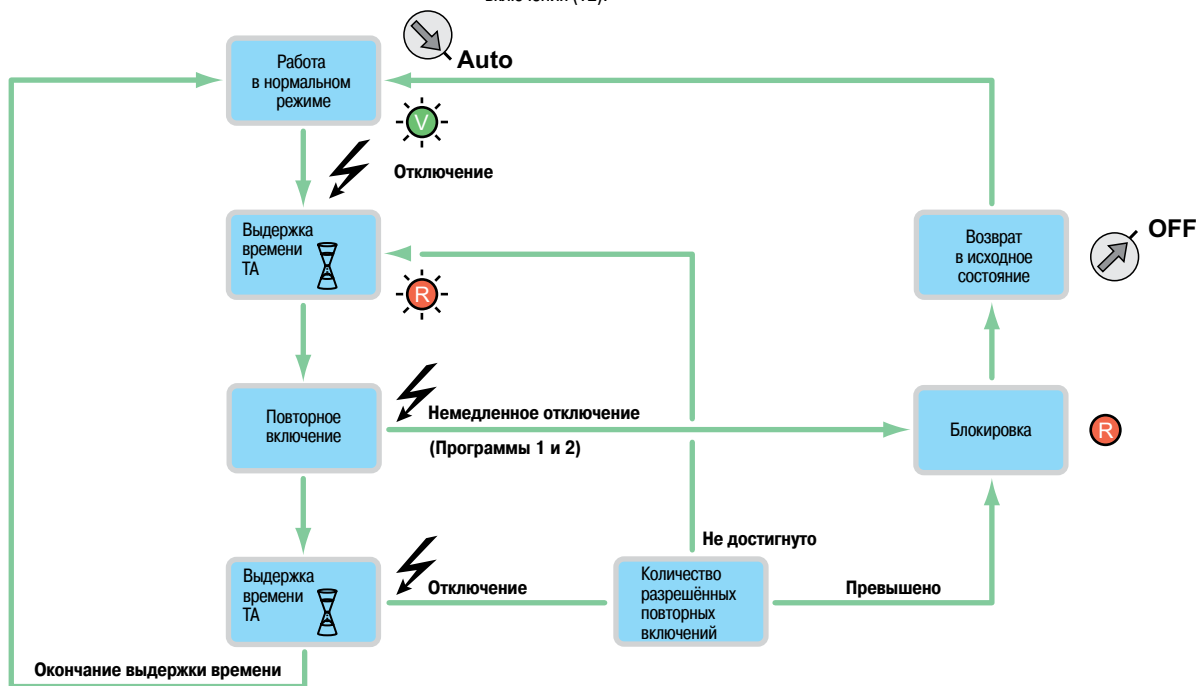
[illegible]

Работа в нормальном режиме

Auto

V

Отключение

Выдержка времени ТА

R

Возврат в исходное состояние

OFF

Повторное включение

Немедленное отключение

(Программы 1 и 2)

Блокировка

R

Не достигнуто

Выдержка времени ТА

Отключение

Количество разрешённых повторных включений

Превышено

Окончание выдержки времени